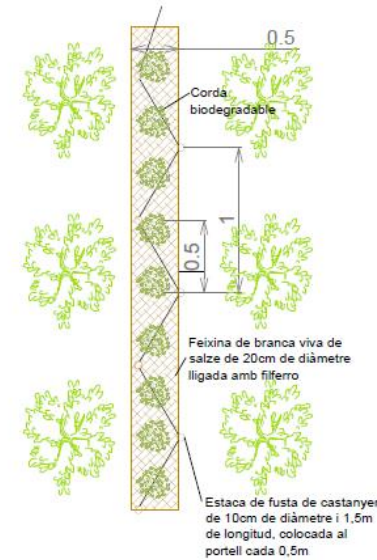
0.5

Corda biodegradable

1

0.5

Feixina de branca viva de salze de 20cm de diàmetre lligada amb filferro

Estaca de fusta de castanyer de 10cm de diàmetre i 1,5m de longitud, colocada al portell cada 0,5m